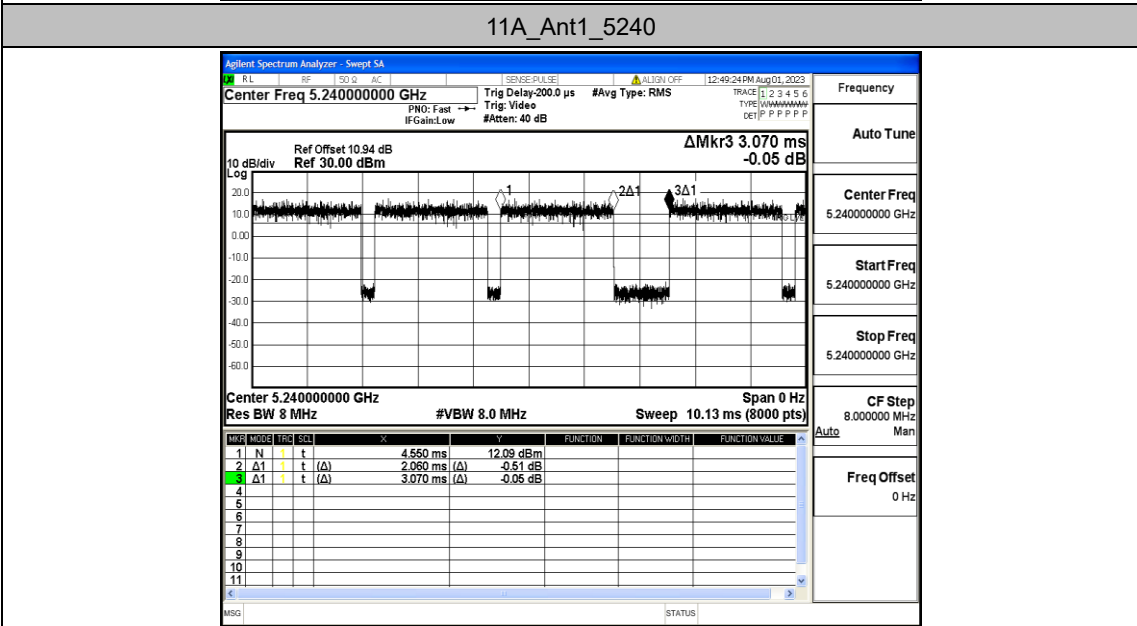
11A_Ant1_5240

Agilent Spectrum Analyzer - Swept SA

RL RF 50 Ω AC SENSE:PULSE ALIGN OFF 12:49:24 PM Aug 01, 2023

Center Freq 5.240000000 GHz
PNO: Fast
IFGain:Low
Trig Delay-200.0 µs
Trig: Video
#Atten: 40 dB
#Avg Type: RMS
TRACE 1 2 3 4 5 6
TYPE WWWWWW
DET P P P P P P

Frequency

Ref Offset 10.94 dB
10 dB/div Ref 30.00 dBm
Log
ΔMkr3 3.070 ms
-0.05 dB

20.0
10.0
0.00
-10.0
-20.0
-30.0
-40.0
-50.0
-60.0

1
2Δ1
3Δ1

Center 5.240000000 GHz
Res BW 8 MHz
#VBW 8.0 MHz
Span 0 Hz
Sweep 10.13 ms (8000 pts)

Auto Tune

Center Freq
5.240000000 GHz

Start Freq
5.240000000 GHz

Stop Freq
5.240000000 GHz

CF Step
8.000000 MHz
Auto Man

Freq Offset
0 Hz

| MKR | MODE | TRC | SCL | X | Y | FUNCTION | FUNCTION WIDTH | FUNCTION VALUE |
|---|---|---|---|---|---|---|---|---|
| 1 | N | 1 | t | 4.550 ms | 12.09 dBm | | | |
| 2 | Δ1 | 1 | t (Δ) | 2.060 ms (Δ) | -0.51 dB | | | |
| 3 | Δ1 | 1 | t (Δ) | 3.070 ms (Δ) | -0.05 dB | | | |
| 4 | | | | | | | | |
| 5 | | | | | | | | |
| 6 | | | | | | | | |
| 7 | | | | | | | | |
| 8 | | | | | | | | |
| 9 | | | | | | | | |
| 10 | | | | | | | | |
| 11 | | | | | | | | |

MSG STATUS